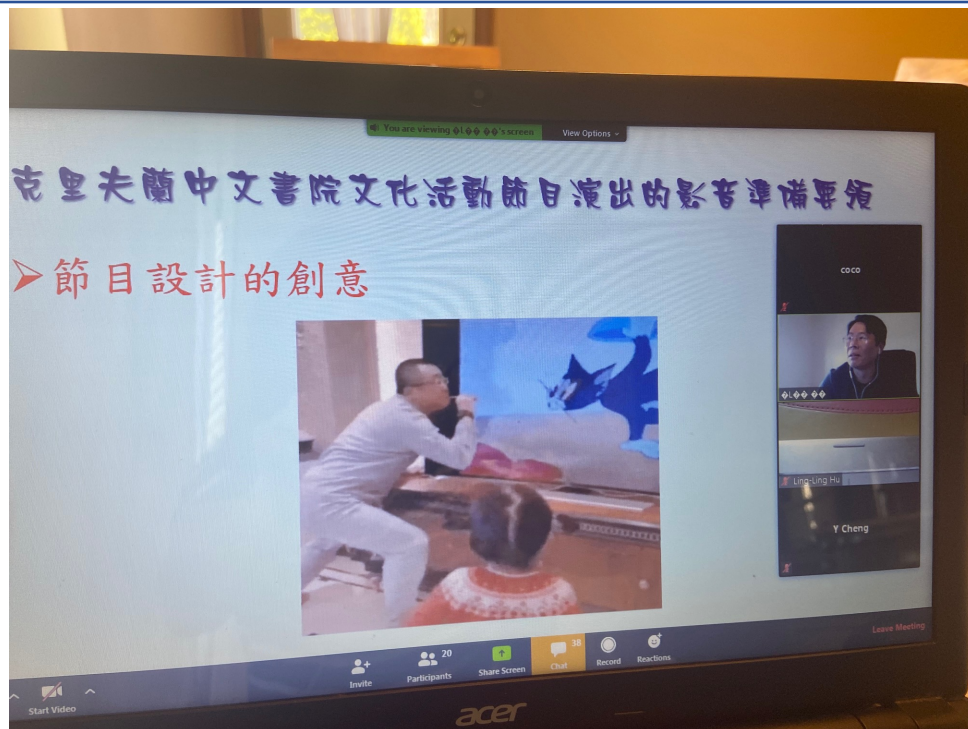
You are viewing �l�� ��'s screen
View Options

克里夫蘭中文書院文化活動節目演出的影音準備要領

➤節目設計的創意

coco

�L�� ��

Ling-Ling Hu

Y Cheng

Leave Meeting

Start Video
Invite
20
Participants
Share Screen
38
Chat
Record
Reactions

acer